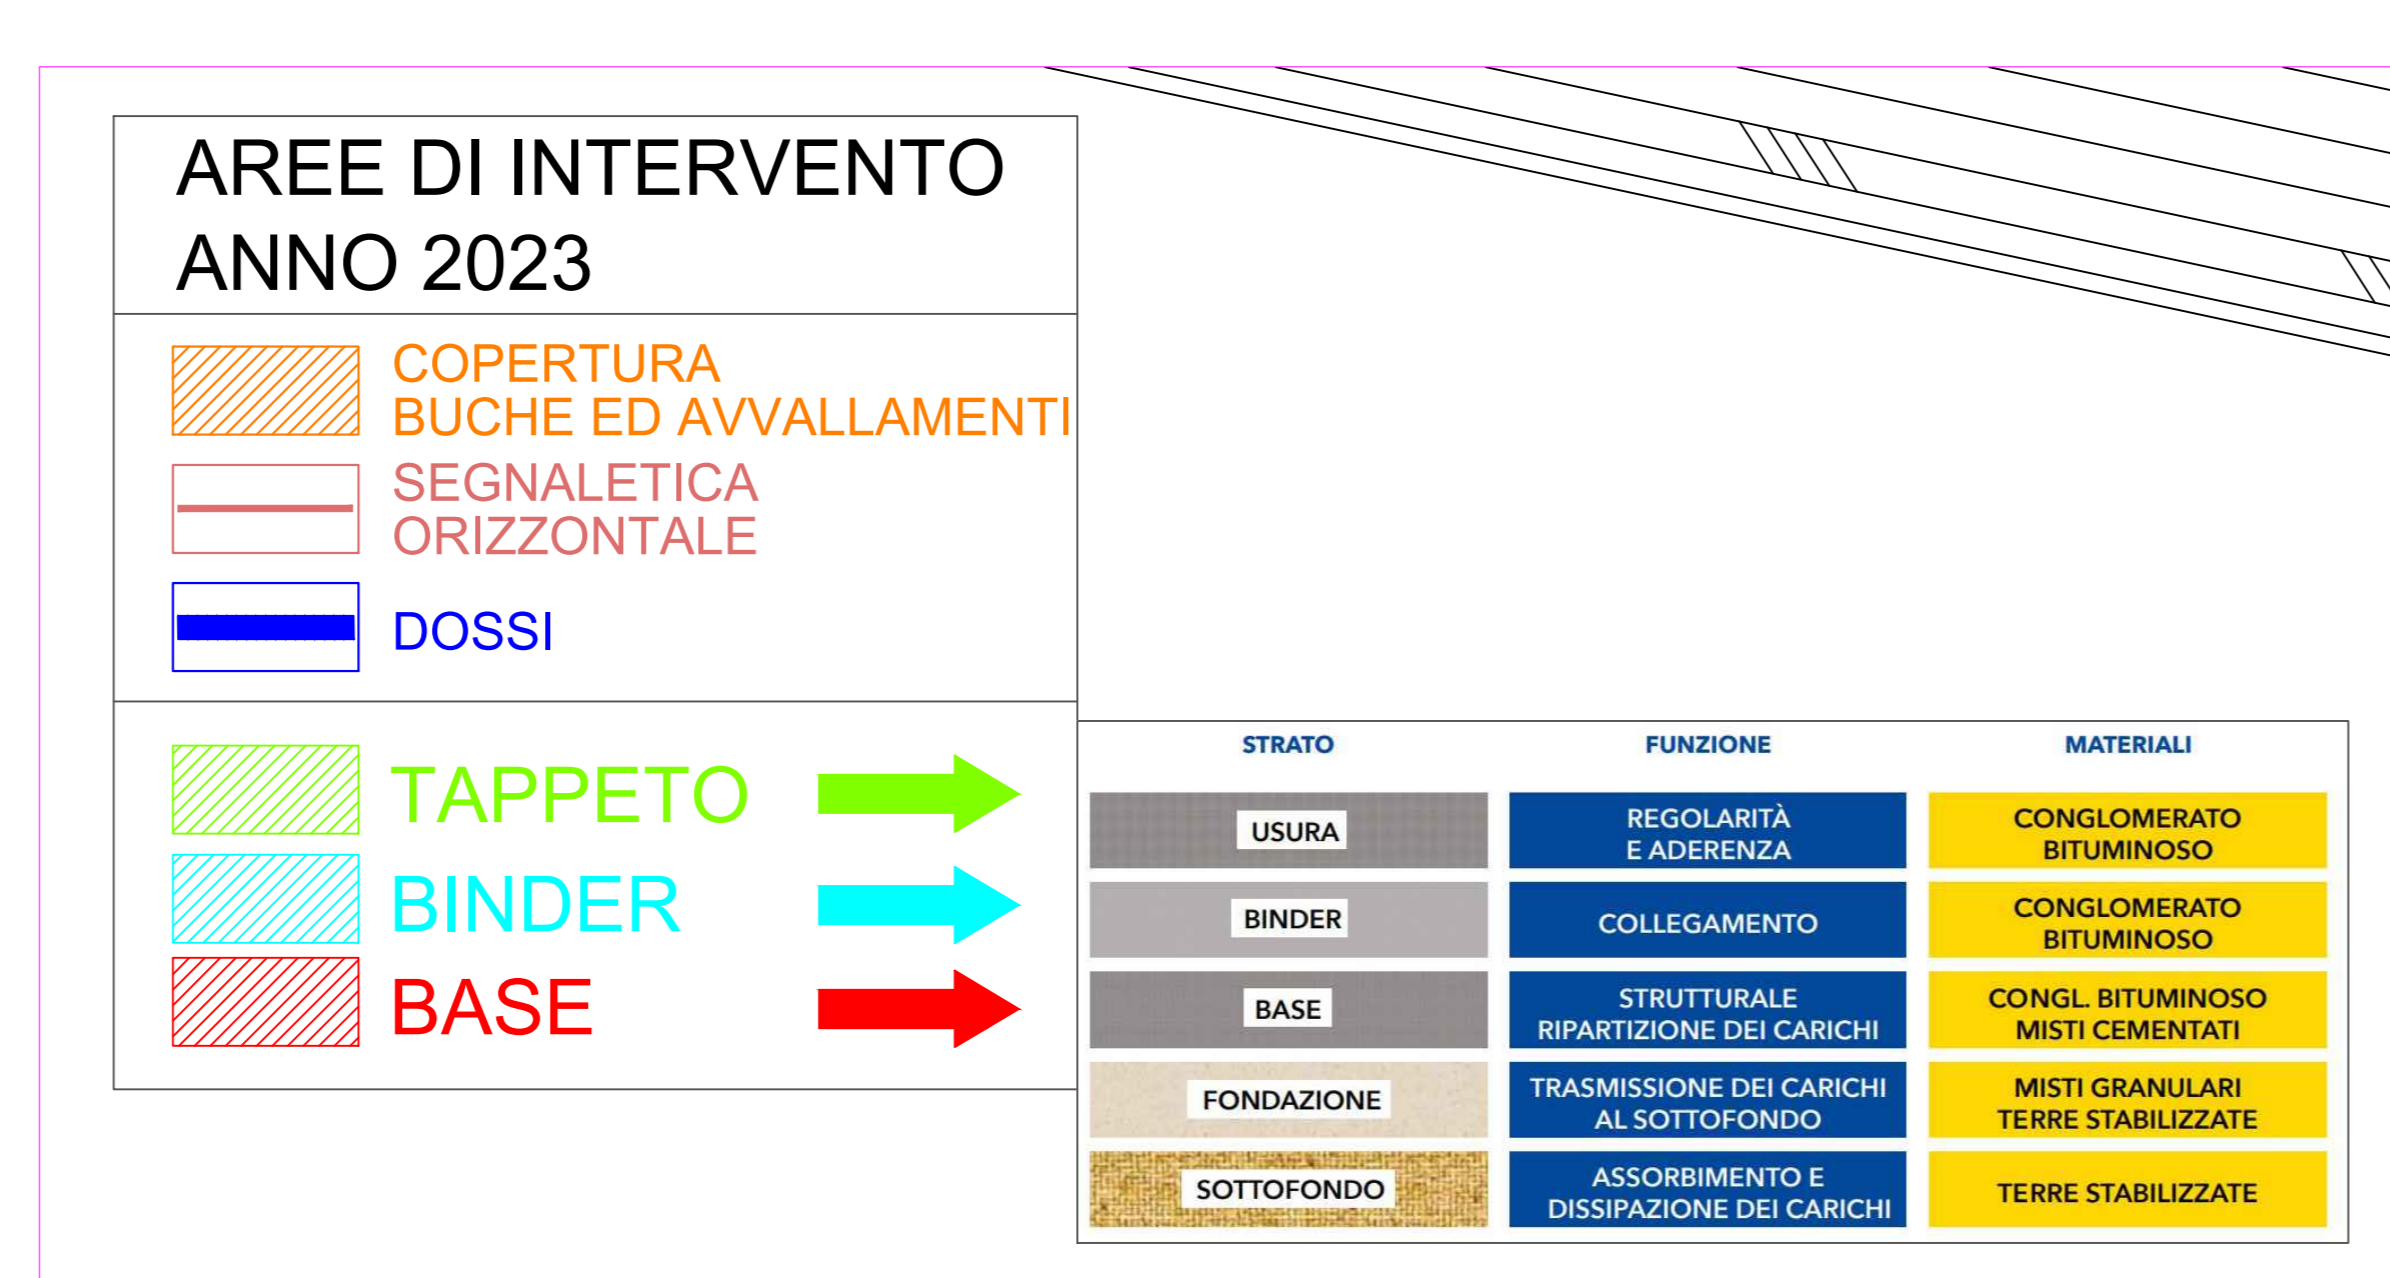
AREE DI INTERVENTO
ANNO 2023

COPERTURA
BUCHE ED AVVALLAMENTI

SEGNALETICA
ORIZZONTALE

DOSSI

TAPPETO

BINDER

BASE

| STRATO | FUNZIONE | MATERIALI |
|---|---|---|
| USURA | REGOLARITÀ E ADERENZA | CONGLOMERATO BITUMINOSO |
| BINDER | COLLEGAMENTO | CONGLOMERATO BITUMINOSO |
| BASE | STRUTTURALE RIPARTIZIONE DEI CARICHI | CONGL. BITUMINOSO MISTI CEMENTATI |
| FONDAZIONE | TRASMISSIONE DEI CARICHI AL SOTTOFONDO | MISTI GRANULARI TERRE STABILIZZATE |
| SOTTOFONDO | ASSORBIMENTO E DISSIPAZIONE DEI CARICHI | TERRE STABILIZZATE |